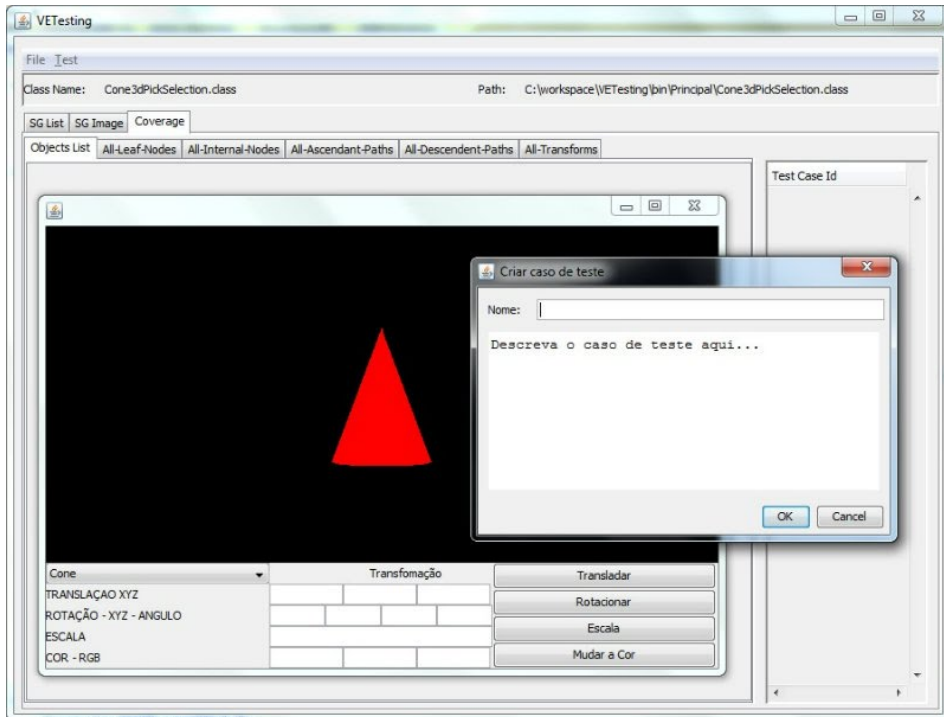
VETesting

File Test

Class Name: Cone3dPickSelection.class

Path: C:\workspace\VETesting\bin\Principal\Cone3dPickSelection.class

SG List | SG Image | Coverage

Objects List | All-Leaf-Nodes | All-Internal-Nodes | All-Ascendant-Paths | All-Descendent-Paths | All-Transforms

Test Case Id

Criar caso de teste

Nome:

Descreva o caso de teste aqui...

OK Cancel

Cone

Transfomação

TRANSLAÇAO XYZ

ROTAÇÃO - XYZ - ANGULO

ESCALA

COR - RGB

Transladar

Rotacionar

Escala

Mudar a Cor